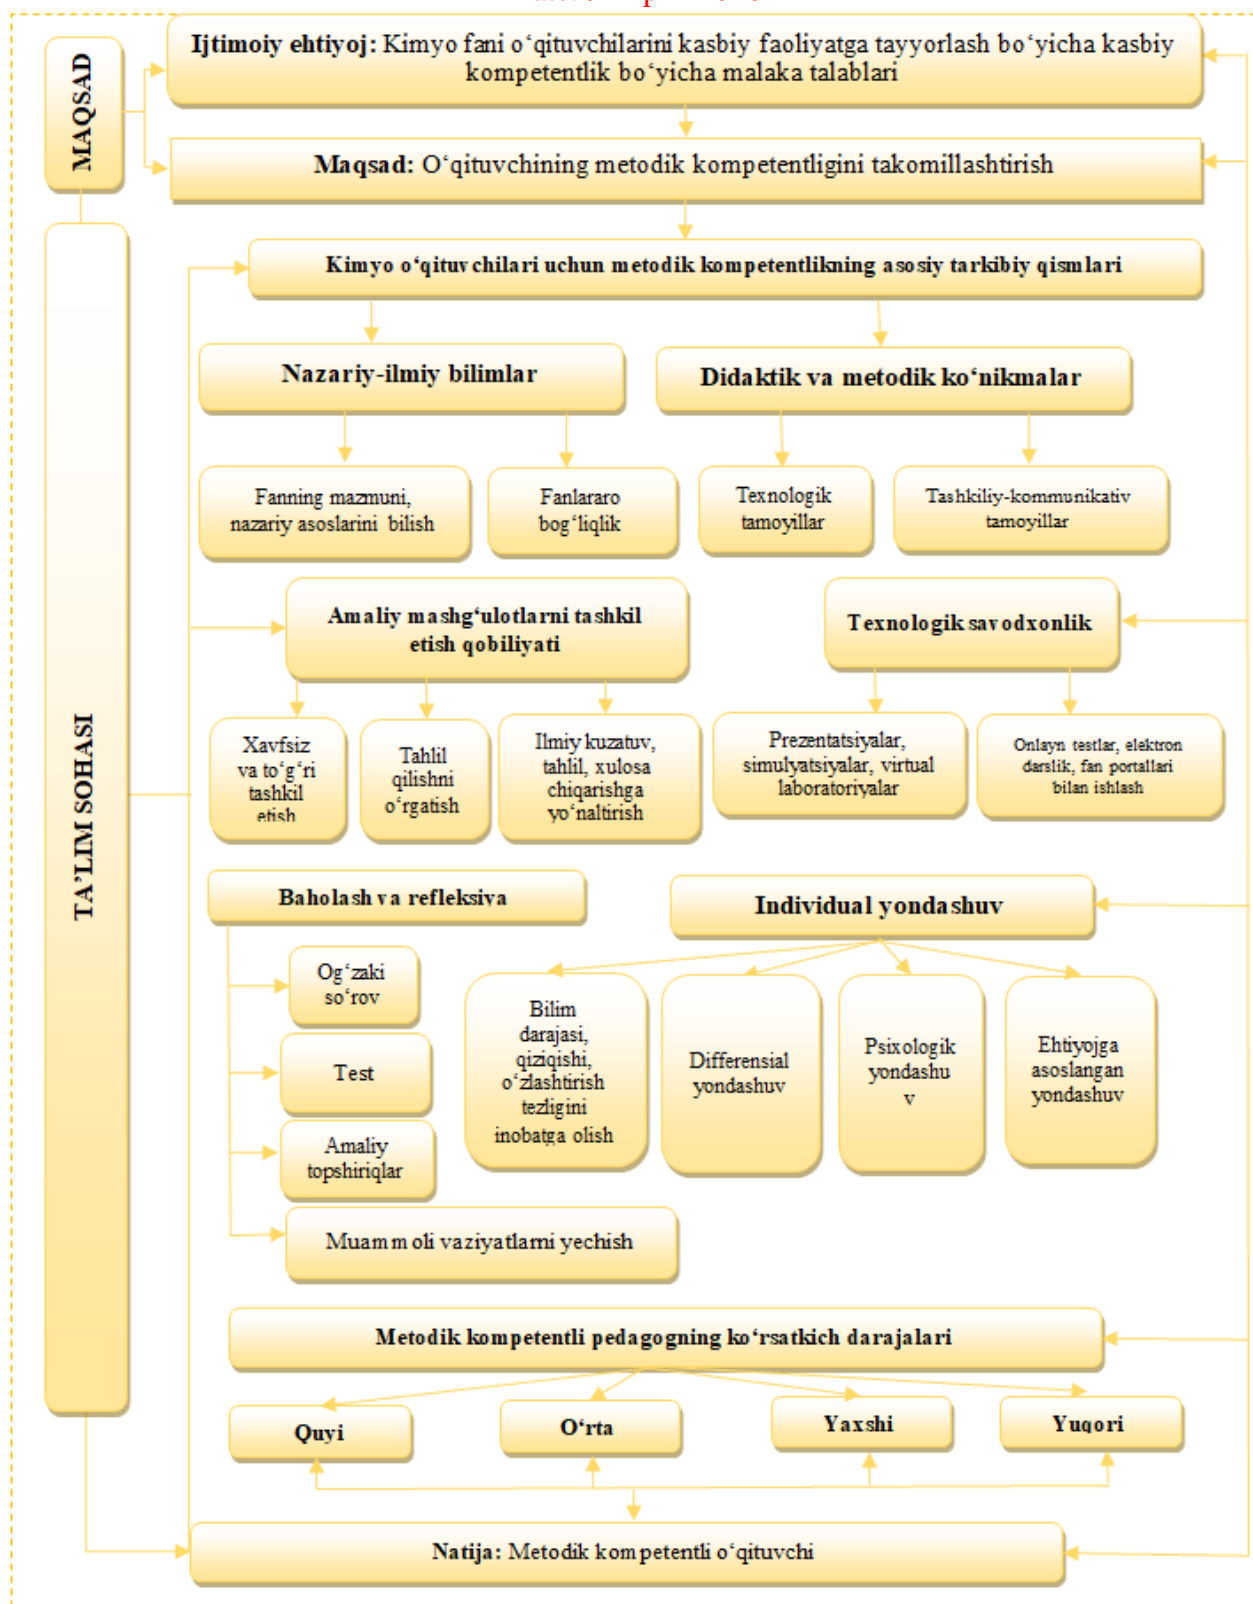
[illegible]

MAQSAD

Ijtimoiy ehtiyoj: Kimyo fani oʻqituvchilarini kasbiy faoliyatga tayyorlash boʻyicha kasbiy kompetentlik boʻyicha malaka talablari

Maqsad: Oʻqituvchining metodik kompetentligini takomillashtirish

TA'LIM SOHASI

Kimyo oʻqituvchilari uchun metodik kompetentlikning asosiy tarkibiy qismlari

Nazariy-ilmiy bilimlar

Didaktik va metodik koʻnikmalar

Fanning mazmuni, nazariy asoslarini bilish

Fanlararo bogʻliqlik

Texnologik tamoyillar

Tashkiliy-kommunikativ tamoyillar

Amaliy mashgʻulotlarni tashkil etish qobiliyati

Texnologik savodxonlik

Xavfsiz va toʻgʻri tashkil etish

Tahlil qilishni oʻrgatish

Ilmiy kuzatuv, tahlil, xulosa chiqarishga yoʻnaltirish

Prezentatsiyalar, simulyatsiyalar, virtual laboratoriyalar

Onlayn testlar, elektron darslik, fan portallari bilan ishlash

Baholash va refleksiva

Individual yondashuv

Ogʻzaki soʻrov

Test

Amaliy topshiriqlar

Muammoli vaziyatlarni yechish

Bilim darajasi, qiziqishi, oʻzlashtirish tezligini inobatga olish

Differensial yondashuv

Psixologik yondashuv

Ehtiyojga asoslangan yondashuv

Metodik kompetentli pedagogning koʻrsatkich darajalari

Quyi

Oʻrta

Yaxshi

Yuqori

Natija: Metodik kompetentli oʻqituvchi